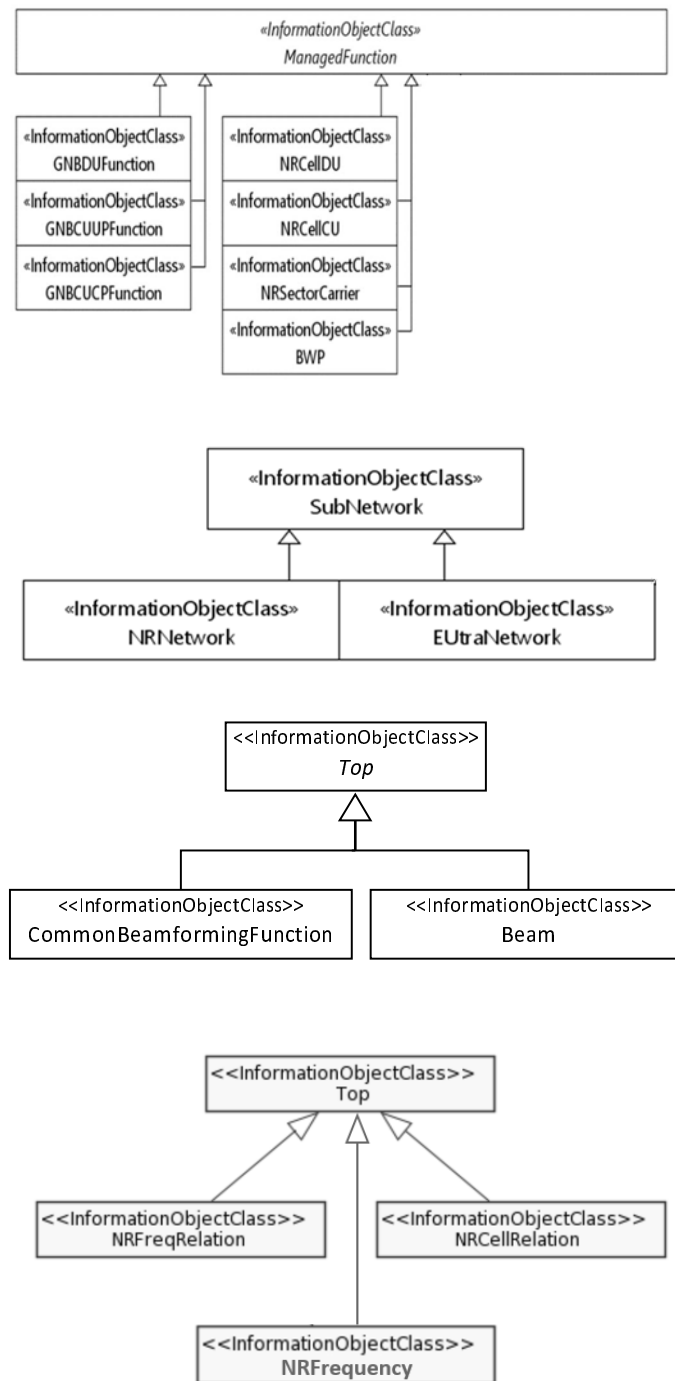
«InformationObjectClass»
ManagedFunction

«InformationObjectClass»
GNBDUFunction

«InformationObjectClass»
GNBCUUPFunction

«InformationObjectClass»
GNBCUCPFunction

«InformationObjectClass»
NRCellDU

«InformationObjectClass»
NRCellCU

«InformationObjectClass»
NRSectorCarrier

«InformationObjectClass»
BWP

«InformationObjectClass»
SubNetwork

«InformationObjectClass»
NRNetwork

«InformationObjectClass»
EUtraNetwork

<<InformationObjectClass>>
Top

<<InformationObjectClass>>
CommonBeamformingFunction

<<InformationObjectClass>>
Beam

<<InformationObjectClass>>
Top

<<InformationObjectClass>>
NRFreqRelation

<<InformationObjectClass>>
NRCellRelation

<<InformationObjectClass>>
NRFrequency